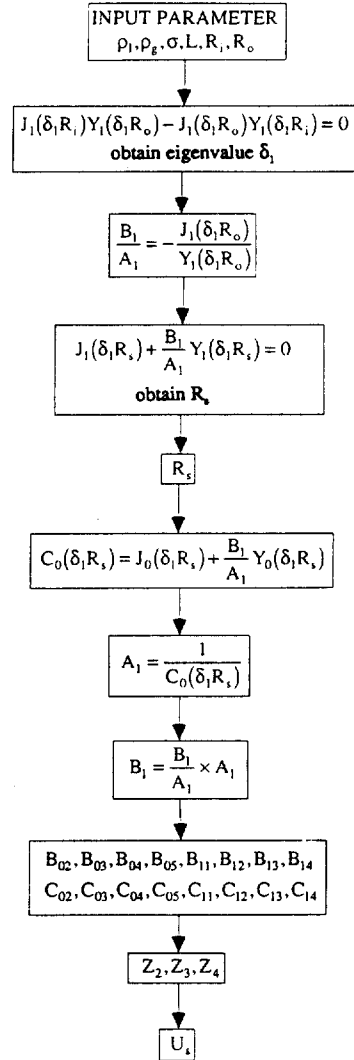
INPUT PARAMETER
$\rho_l, \rho_g, \sigma, L, R_i, R_o$

$J_1(\delta_1 R_i)Y_1(\delta_1 R_o) - J_1(\delta_1 R_o)Y_1(\delta_1 R_i) = 0$
obtain eigenvalue $\delta_1$

$\frac{B_1}{A_1} = -\frac{J_1(\delta_1 R_o)}{Y_1(\delta_1 R_o)}$

$J_1(\delta_1 R_s) + \frac{B_1}{A_1} Y_1(\delta_1 R_s) = 0$
obtain $R_s$

$R_s$

$C_0(\delta_1 R_s) = J_0(\delta_1 R_s) + \frac{B_1}{A_1} Y_0(\delta_1 R_s)$

$A_1 = \frac{1}{C_0(\delta_1 R_s)}$

$B_1 = \frac{B_1}{A_1} \times A_1$

$B_{02}, B_{03}, B_{04}, B_{05}, B_{11}, B_{12}, B_{13}, B_{14}$
$C_{02}, C_{03}, C_{04}, C_{05}, C_{11}, C_{12}, C_{13}, C_{14}$

$Z_2, Z_3, Z_4$

$U_s$